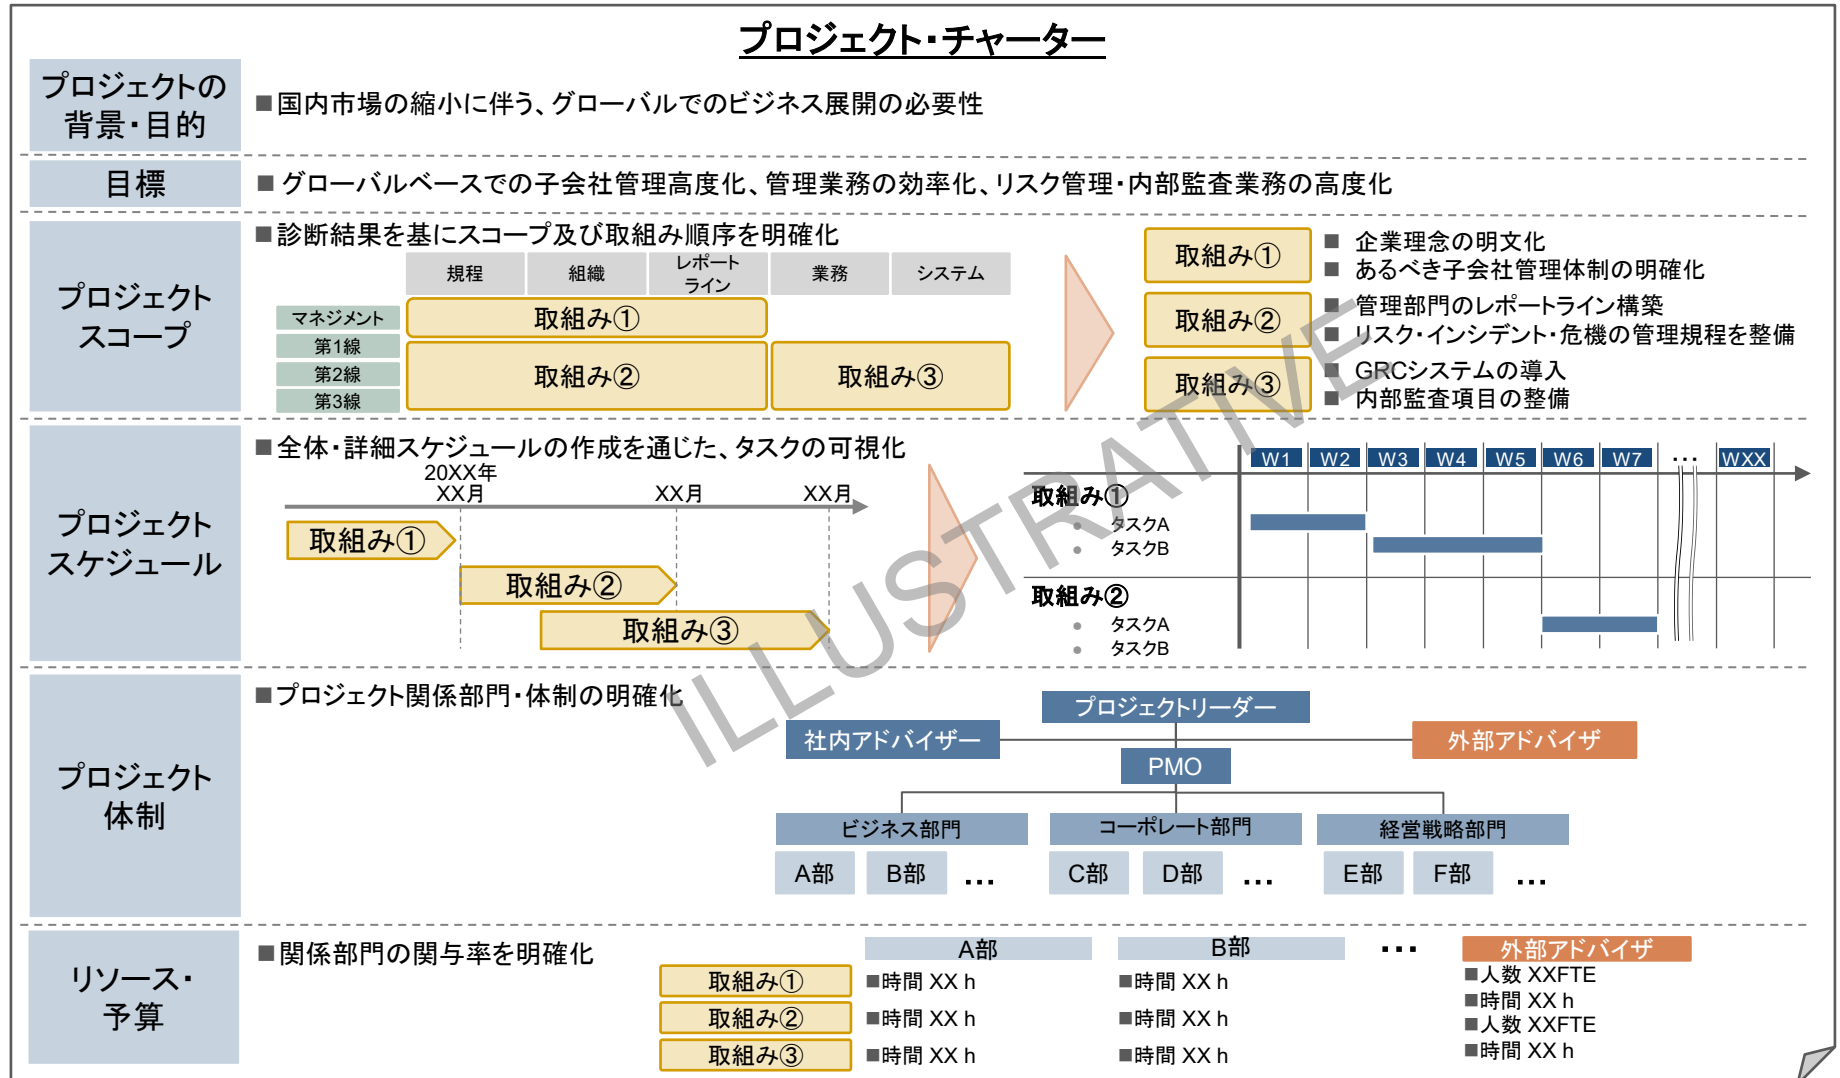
プロジェクト・チャーター

プロジェクトの背景・目的

■国内市場の縮小に伴う、グローバルでのビジネス展開の必要性

目標

■グローバルベースでの子会社管理高度化、管理業務の効率化、リスク管理・内部監査業務の高度化

プロジェクトスコープ

■診断結果を基にスコープ及び取組み順序を明確化

| | 規程 | 組織 | レポートライン | 業務 | システム |
|---|---|---|---|---|---|
| マネジメント | 取組み① | | | | |
| 第1線 | 取組み② | | | 取組み③ | |
| 第2線 | | | | | |
| 第3線 | | | | | |

取組み①
■ 企業理念の明文化
■ あるべき子会社管理体制の明確化

取組み②
■ 管理部門のレポートライン構築
■ リスク・インシデント・危機の管理規程を整備

取組み③
■ GRCシステムの導入
■ 内部監査項目の整備

プロジェクトスケジュール

■全体・詳細スケジュールの作成を通じた、タスクの可視化

20XX年
XX月 XX月 XX月

取組み①
取組み②
取組み③

W1 W2 W3 W4 W5 W6 W7 … WXX

取組み①
• タスクA
• タスクB

取組み②
• タスクA
• タスクB

ILLUSTRATIVE

プロジェクト体制

■プロジェクト関係部門・体制の明確化

プロジェクトリーダー
社内アドバイザー
外部アドバイザ
PMO
ビジネス部門
コーポレート部門
経営戦略部門
A部 B部 …
C部 D部 …
E部 F部 …

リソース・予算

■関係部門の関与率を明確化

| | A部 | B部 | … | 外部アドバイザ |
|---|---|---|---|---|
| 取組み① | ■時間 XX h | ■時間 XX h | | ■人数 XXFTE<br>■時間 XX h |
| 取組み② | ■時間 XX h | ■時間 XX h | | ■人数 XXFTE |
| 取組み③ | ■時間 XX h | ■時間 XX h | | ■時間 XX h |